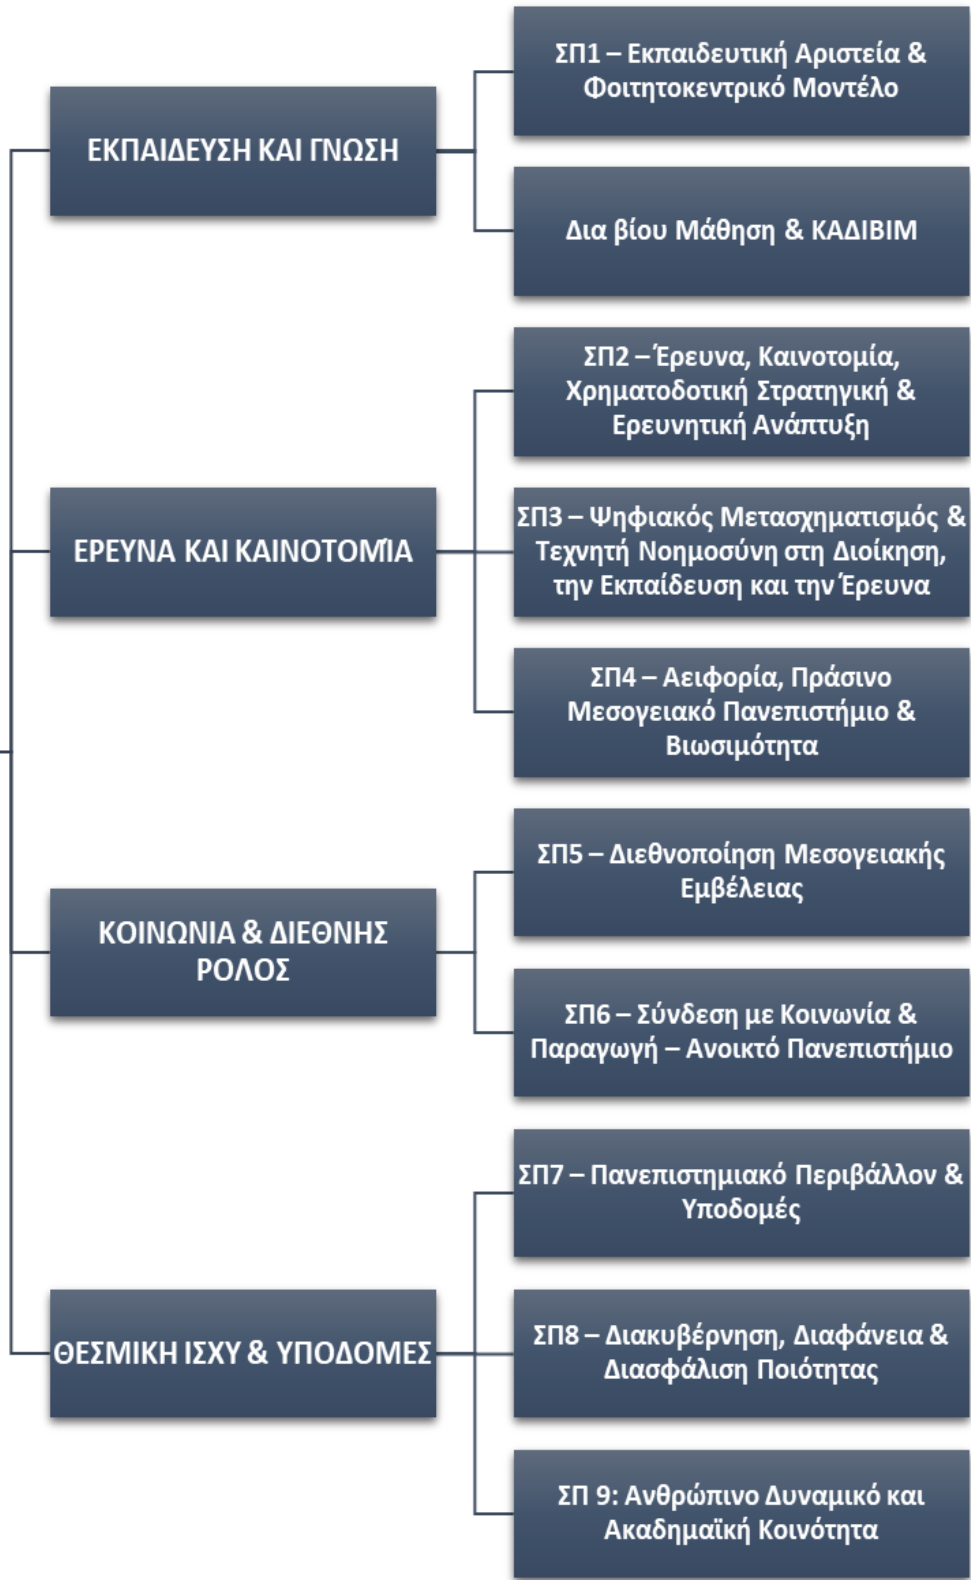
ΕΚΠΑΙΔΕΥΣΗ ΚΑΙ ΓΝΩΣΗ

ΣΠ1 – Εκπαιδευτική Αριστεία & Φοιτητοκεντρικό Μοντέλο

Δια βίου Μάθηση & ΚΑΔΙΒΙΜ

ΕΡΕΥΝΑ ΚΑΙ ΚΑΙΝΟΤΟΜΊΑ

ΣΠ2 – Έρευνα, Καινοτομία, Χρηματοδοτική Στρατηγική & Ερευνητική Ανάπτυξη

ΣΠ3 – Ψηφιακός Μετασχηματισμός & Τεχνητή Νοημοσύνη στη Διοίκηση, την Εκπαίδευση και την Έρευνα

ΣΠ4 – Αειφορία, Πράσινο Μεσογειακό Πανεπιστήμιο & Βιωσιμότητα

ΚΟΙΝΩΝΙΑ & ΔΙΕΘΝΗΣ ΡΟΛΟΣ

ΣΠ5 – Διεθνοποίηση Μεσογειακής Εμβέλειας

ΣΠ6 – Σύνδεση με Κοινωνία & Παραγωγή – Ανοικτό Πανεπιστήμιο

ΘΕΣΜΙΚΗ ΙΣΧΥ & ΥΠΟΔΟΜΕΣ

ΣΠ7 – Πανεπιστημιακό Περιβάλλον & Υποδομές

ΣΠ8 – Διακυβέρνηση, Διαφάνεια & Διασφάλιση Ποιότητας

ΣΠ 9: Ανθρώπινο Δυναμικό και Ακαδημαϊκή Κοινότητα